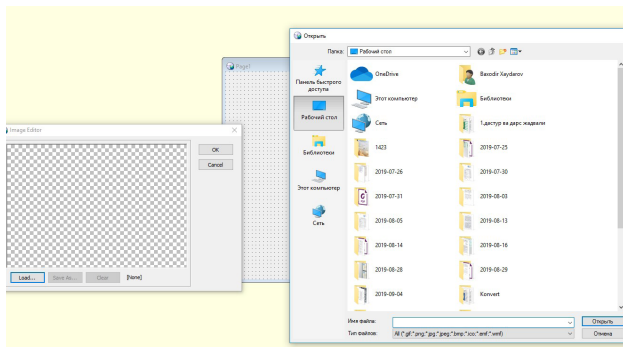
Открыть

Папка: Рабочий стол

Панель быстрого доступа
Рабочий стол
Библиотеки
Этот компьютер
Сеть

OneDrive
Bakodir Xaydarov
Этот компьютер
Библиотеки
Сеть
1.дастур ва дарс жадвали
1423
2019-07-25
2019-07-26
2019-07-30
2019-07-31
2019-08-03
2019-08-05
2019-08-13
2019-08-14
2019-08-16
2019-08-28
2019-08-29
2019-09-04
Konvert

Имя файла:
Тип файлов: All (*.gif;*.png;*.jpg;*.jpeg;*.bmp;*.ico;*.emf;*.wmf)
Открыть
Отмена

Form1

Image Editor
OK
Cancel
Load...
Save As...
Clear
(None)